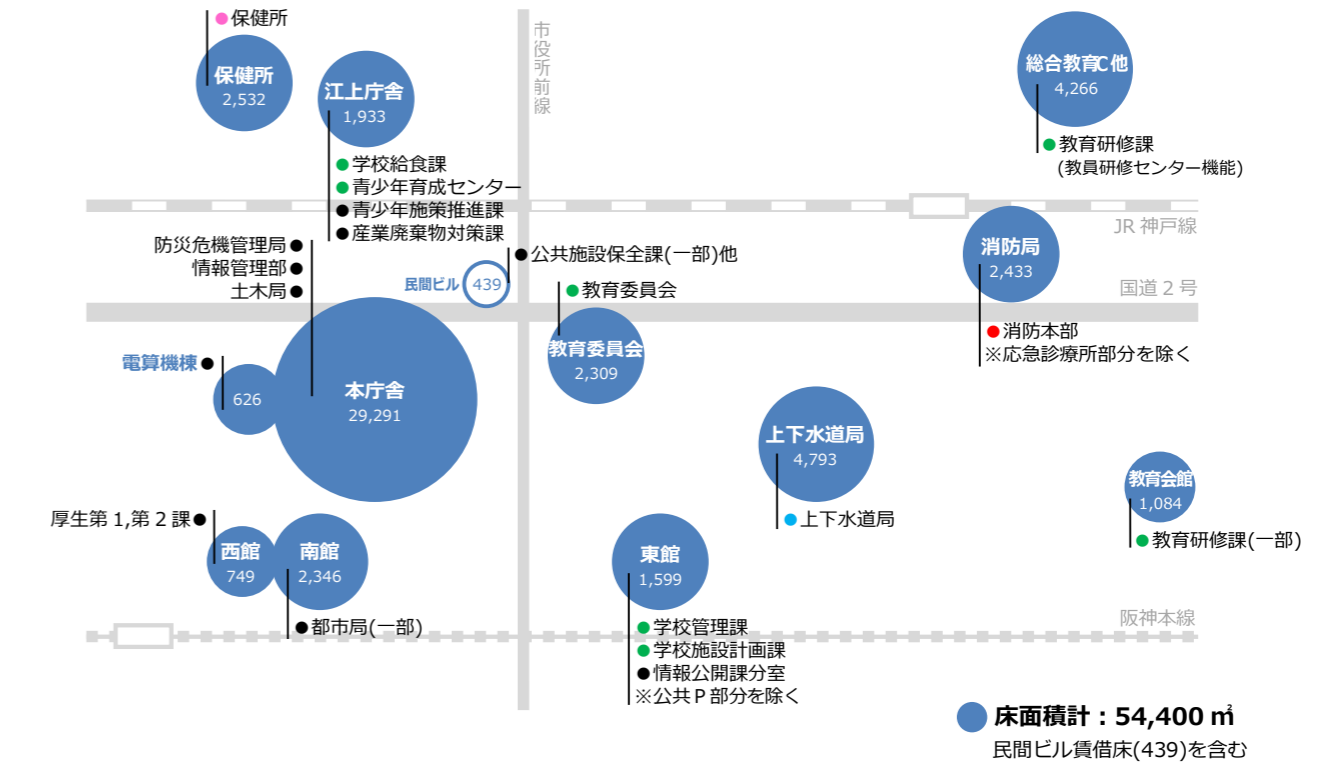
●保健所

保健所
2,532

江上庁舎
1,933

●学校給食課
●青少年育成センター
●青少年施策推進課
●産業廃棄物対策課

市役所前線

総合教育C他
4,266

●教育研修課
(教員研修センター機能)

JR 神戸線

防災危機管理局●
情報管理部●
土木局●

●公共施設保全課(一部)他

民間ビル 439

●教育委員会

国道 2 号

消防局
2,433

●消防本部
※応急診療所部分を除く

電算機棟●

626

本庁舎
29,291

教育委員会
2,309

上下水道局
4,793

●上下水道局

教育会館
1,084

●教育研修課(一部)

厚生第 1,第 2 課●

西館
749

南館
2,346

●都市局(一部)

東館
1,599

●学校管理課
●学校施設計画課
●情報公開課分室
※公共 P 部分を除く

阪神本線

床面積計：54,400 ㎡
民間ビル賃借床(439)を含む